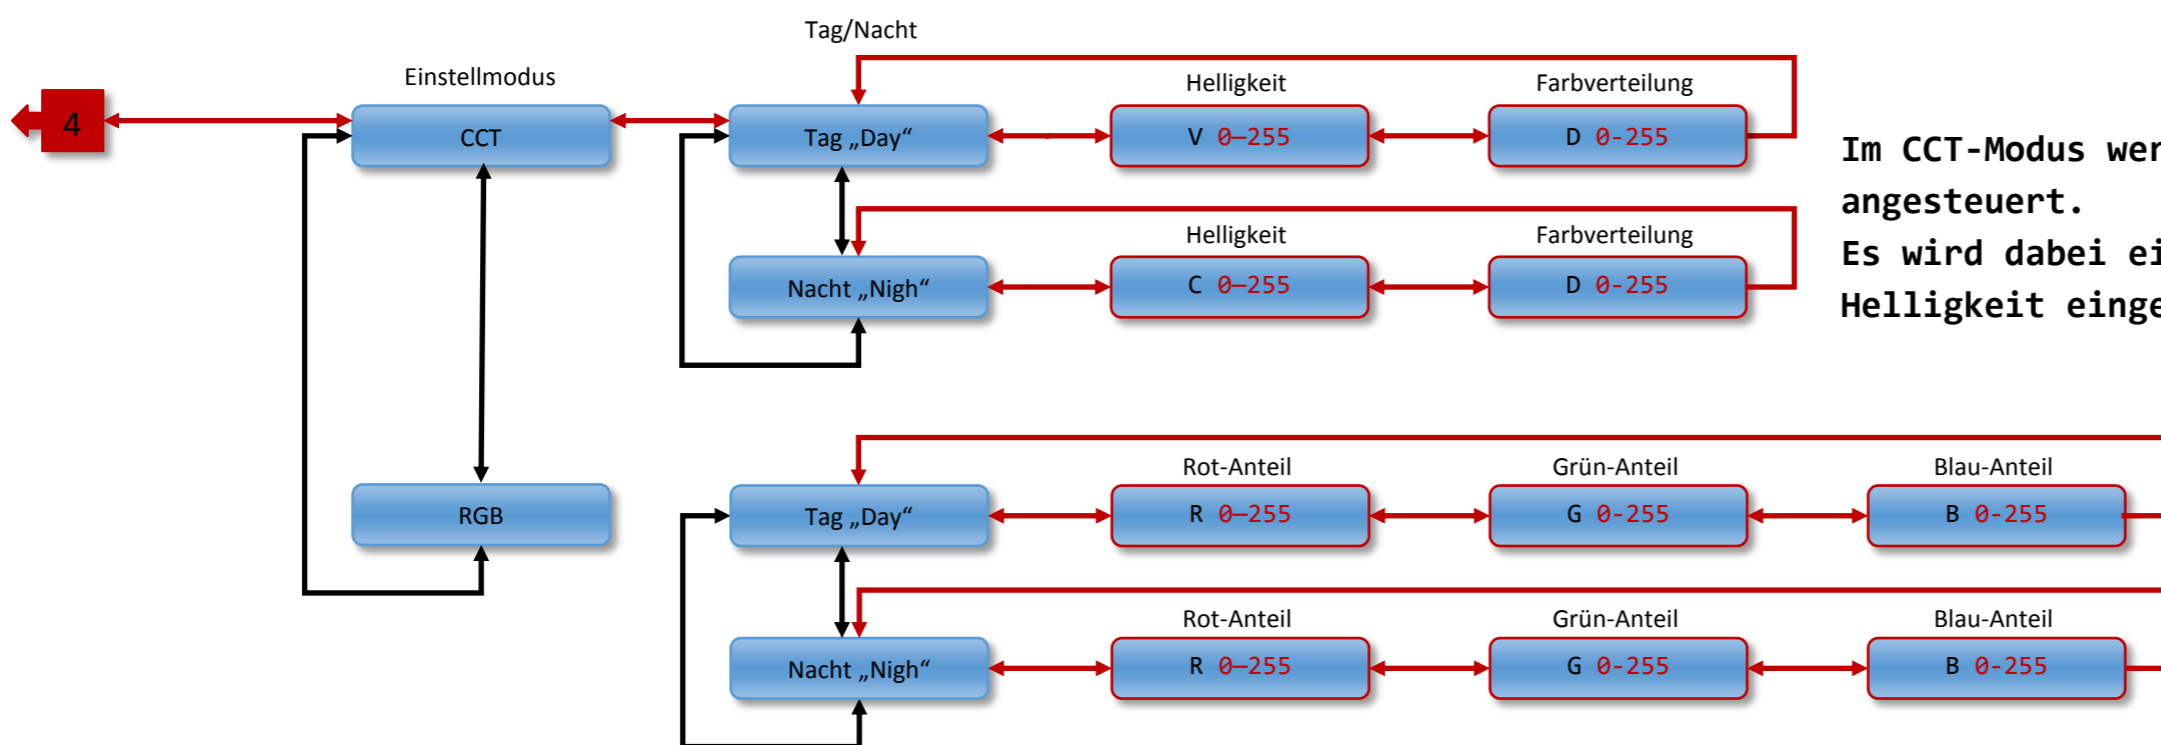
Tag/Nacht

Einstellmodus

4

CCT

Tag „Day“

Helligkeit

V 0–255

Farbverteilung

D 0-255

Nacht „Nigh“

Helligkeit

C 0–255

Farbverteilung

D 0-255

Im CCT-Modus wer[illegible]
angesteuert.
Es wird dabei ei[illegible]
Helligkeit einge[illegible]

RGB

Tag „Day“

Rot-Anteil

R 0–255

Grün-Anteil

G 0-255

Blau-Anteil

B 0-255

Nacht „Nigh“

Rot-Anteil

R 0–255

Grün-Anteil

G 0-255

Blau-Anteil

B 0-255